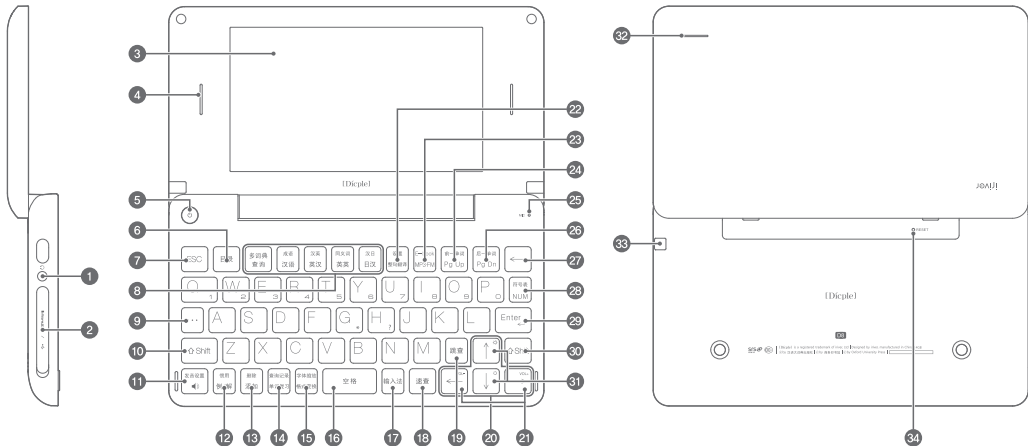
1
2
3
4
5
6
7
8
9
10
11
12
13
14
15
16
17
18
19
20
21
22
23
24
25
26
27
28
29
30
31
32
33
34

[Dicple]

ESC
目录
多词典 查询
英汉 汉语
汉英 英汉
英汉词 英英
汉日 日汉
Q W E R T Y U I O P
A S D F G H J K L
Enter
⇧Shift
Z X C V B N M
⇧Shift
发音设置
空格
输入法
退格
跳查
Pg Up
Pg Dn
MP3/FM
NUM

[Dicple]
JOVUU
RESET